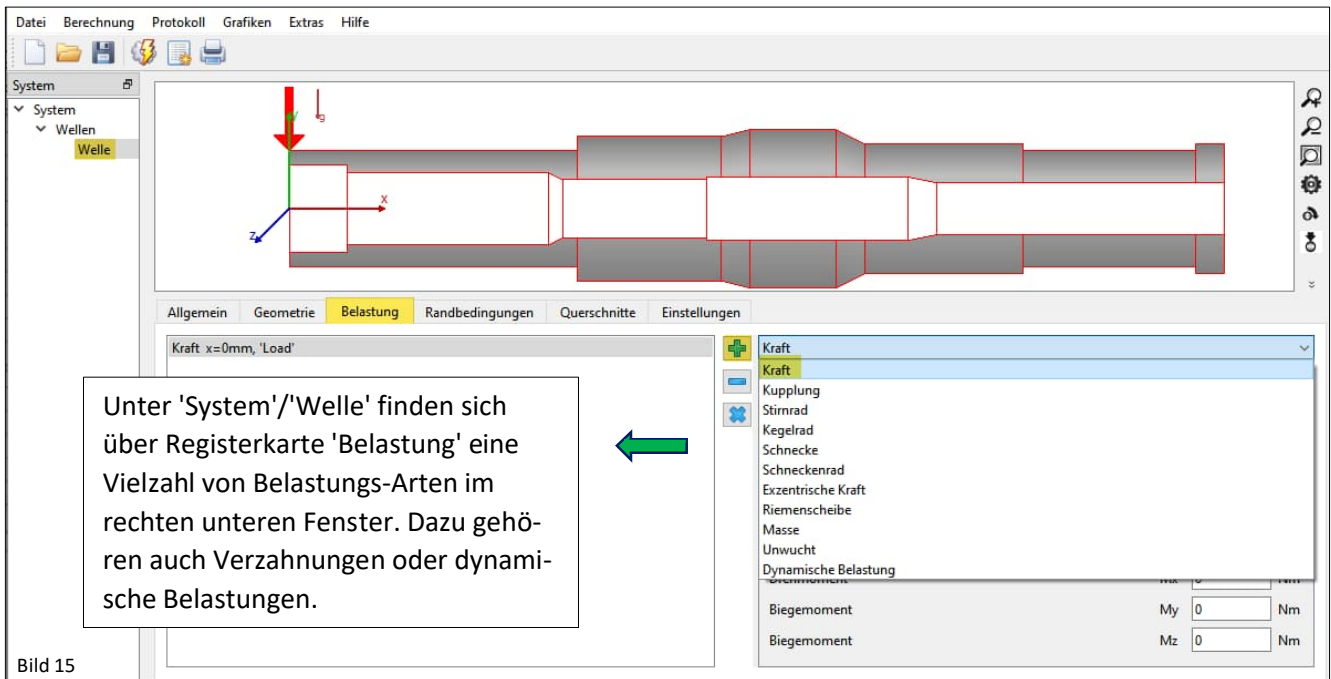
Datei Berechnung Protokoll Grafiken Extras Hilfe

System

System
Wellen
Welle

y g x z

Allgemein Geometrie Belastung Randbedingungen Querschnitte Einstellungen

Kraft x=0mm, 'Load'

Kraft
Kraft
Kupplung
Stirnrad
Kegelrad
Schnecke
Schneckenrad
Exzentrische Kraft
Riemenscheibe
Masse
Unwucht
Dynamische Belastung

Unter 'System'/'Welle' finden sich über Registerkarte 'Belastung' eine Vielzahl von Belastungs-Arten im rechten unteren Fenster. Dazu gehören auch Verzahnungen oder dynamische Belastungen.

Drehmoment Mx 0 Nm
Biegemoment My 0 Nm
Biegemoment Mz 0 Nm

Bild 15